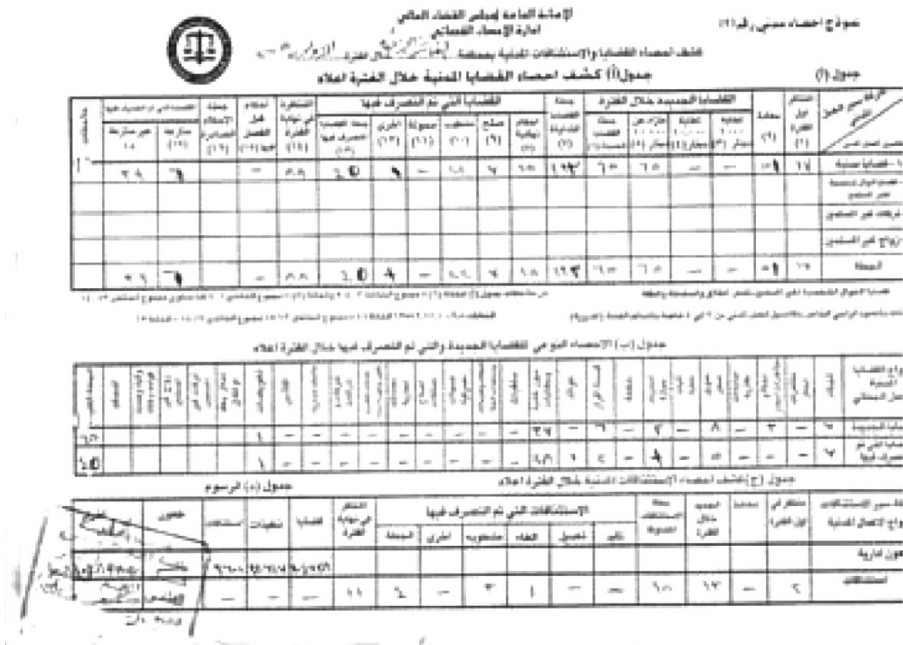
الإمانة العامة لمجلس القضاء العالي
ادارة الإحصاء القضائي
نموذج احصاء مدني رقم (١)
كشف احصاء القضايا والإستشكالات المدنية بمحكمة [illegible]
جدول (أ) كشف احصاء القضايا المدنية خلال الفترة اعلاه
جدول (أ)

| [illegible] | المتأخر أول الفترة | محالة | القضايا الجديدة خلال الفترة | | | | جملة القضايا | القضايا التي تم التصرف فيها | | | | | | | المتأخرة في نهاية الفترة | احكام قبل الفصل | جملة الاحكام | القضايا التي تم التصرف فيها | | ملاحظات |
|---|---|---|---|---|---|---|---|---|---|---|---|---|---|---|---|---|---|---|---|---|
| ١- القضايا المدنية | ١٦ | ٥١ | — | — | ٦٥ | ٦٣ | ١٩٣ | ٦٨ | ٧ | ٤٩ | — | ٩ | ٢٥ | | ٨٨ | — | | ٦ | ٢٩ | ١٠ |
| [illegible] | | | | | | | | | | | | | | | | | | | | |
| طرقات غير المسلمين | | | | | | | | | | | | | | | | | | | | |
| زواج غير المسلمين | | | | | | | | | | | | | | | | | | | | |
| الجملة | ٧٦ | ٥١ | — | — | ٦٥ | ٦٣ | ١٩٣ | ٦٨ | ٧ | ٤٩ | — | ٩ | ٢٥ | | ٨٨ | — | | ٦ | ٢٩ | |

جدول (ب) الاحصاء النوعي للقضايا الجديدة والتي تم التصرف فيها خلال الفترة اعلاه

| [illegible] | | | | | | | | | | | | | | | | | | | | | |
|---|---|---|---|---|---|---|---|---|---|---|---|---|---|---|---|---|---|---|---|---|---|
| القضايا الجديدة | ٦ | — | ٣ | — | ٨ | — | ٢ | — | — | ٦ | — | ٣٧ | — | — | — | — | — | ١ | — | | ٦٣ |
| القضايا التي تم التصرف فيها | ٧ | — | — | — | — | — | ٤ | — | ٤ | ٢ | ٩ | ٨٢ | — | — | — | — | — | ١ | — | | ١٥ |

جدول (ج) كشف احصاء الإستشكالات المدنية خلال الفترة اعلاه
جدول (د) الرسوم

| نوع الاستشكالات | متأخر أول الفترة | محالة | الجديد خلال الفترة | جملة الاستشكالات | الاستشكالات التي تم التصرف فيها | | | | | | | المتأخر في نهاية الفترة | القضايا | تنفيذات | استئنافات | خصوص |
|---|---|---|---|---|---|---|---|---|---|---|---|---|---|---|---|---|
| | | | | | تأكيد | تحويل | الغاء | مشطوبه | اخرى | الجملة | | | | | | |
| شئون ادارية | | | | | | | | | | | | | ٢٥٦٧ | ٨٥٦٧٤ | ٩٦٠٠ | |
| استشكالات | ٢ | — | ١٣ | ٦٠ | — | — | ١ | ٣ | — | ٦ | | ١١ | — | — | — | — |